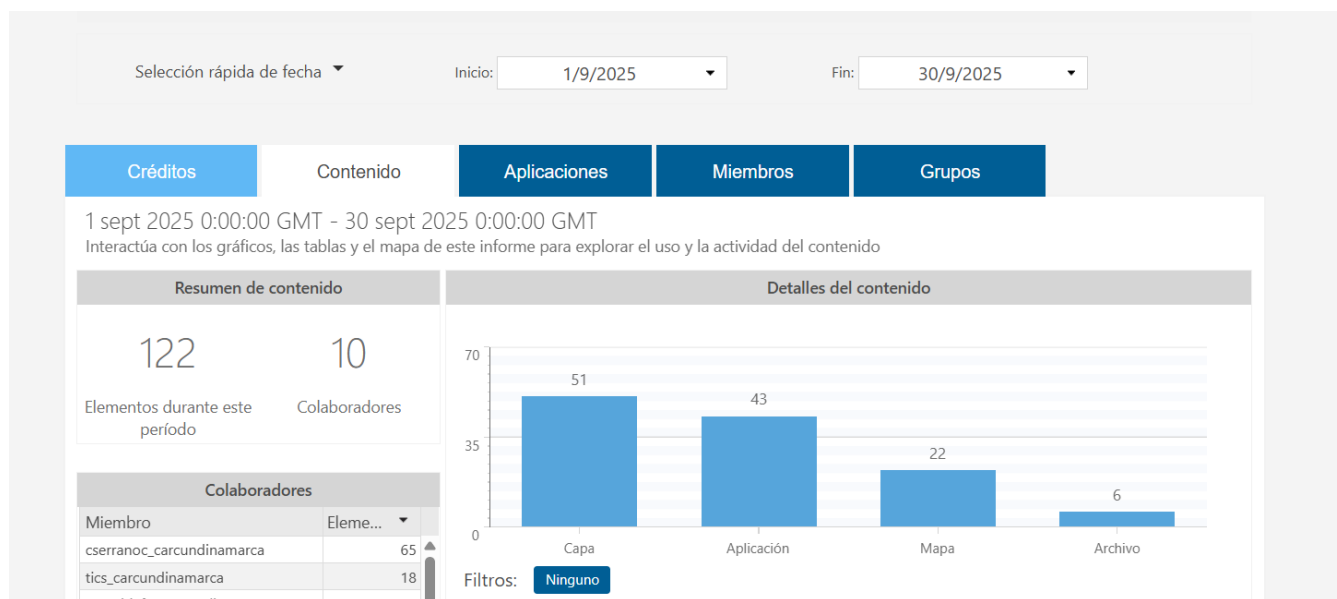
Selección rápida de fecha

Inicio: 1/9/2025

Fin: 30/9/2025

Créditos | Contenido | Aplicaciones | Miembros | Grupos

1 sept 2025 0:00:00 GMT - 30 sept 2025 0:00:00 GMT

Interactúa con los gráficos, las tablas y el mapa de este informe para explorar el uso y la actividad del contenido

Resumen de contenido

122
Elementos durante este período

10
Colaboradores

Colaboradores

| Miembro | Eleme... |
|---|---|
| cserranoc_carcundinamarca | 65 |
| tics_carcundinamarca | 18 |

Detalles del contenido

70
35
0

51
43
22
6

Capa
Aplicación
Mapa
Archivo

Filtros: Ninguno